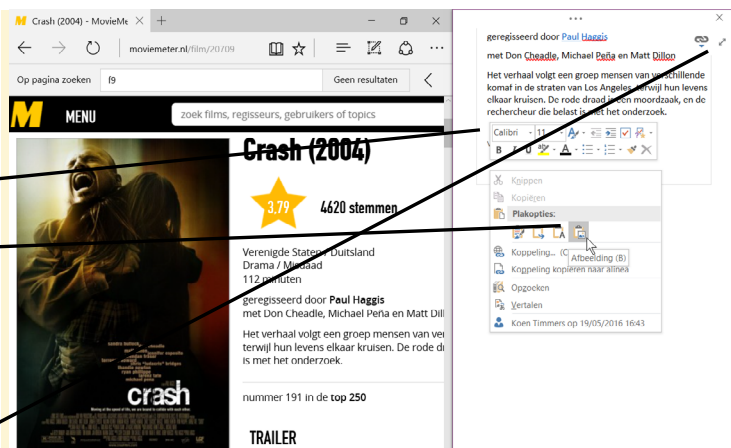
Crash (2004) - MovieMe ×  +

moviemeter.nl/film/20709

Op pagina zoeken  f9  Geen resultaten

MENU  zoek films, regisseurs, gebruikers of topics

Crash (2004)

3.79  4620 stemmen

Verenigde Staten / Duitsland
Drama / Misdaad
112 minuten

geregisseerd door Paul Haggis
met Don Cheadle, Michael Peña en Matt Dill

Het verhaal volgt een groep mensen van ver terwijl hun levens elkaar kruisen. De rode d is met het onderzoek.

crash

nummer 191 in de top 250

TRAILER

geregisseerd door Paul Haggis

met Don Cheadle, Michael Peña en Matt Dillon

Het verhaal volgt een groep mensen van verschillende komaf in de straten van Los Angeles, terwijl hun levens elkaar kruisen. De rode draad is een moordzaak, en de rechercheur die belast is met het onderzoek.

Calibri  11

Knippen
Kopiëren
Plakopties:
Afbeelding (B)
Koppeling... (C
Koppeling kopiëren naar alinea
Opzoeken
Vertalen
Koen Timmers op 19/05/2016 16:43